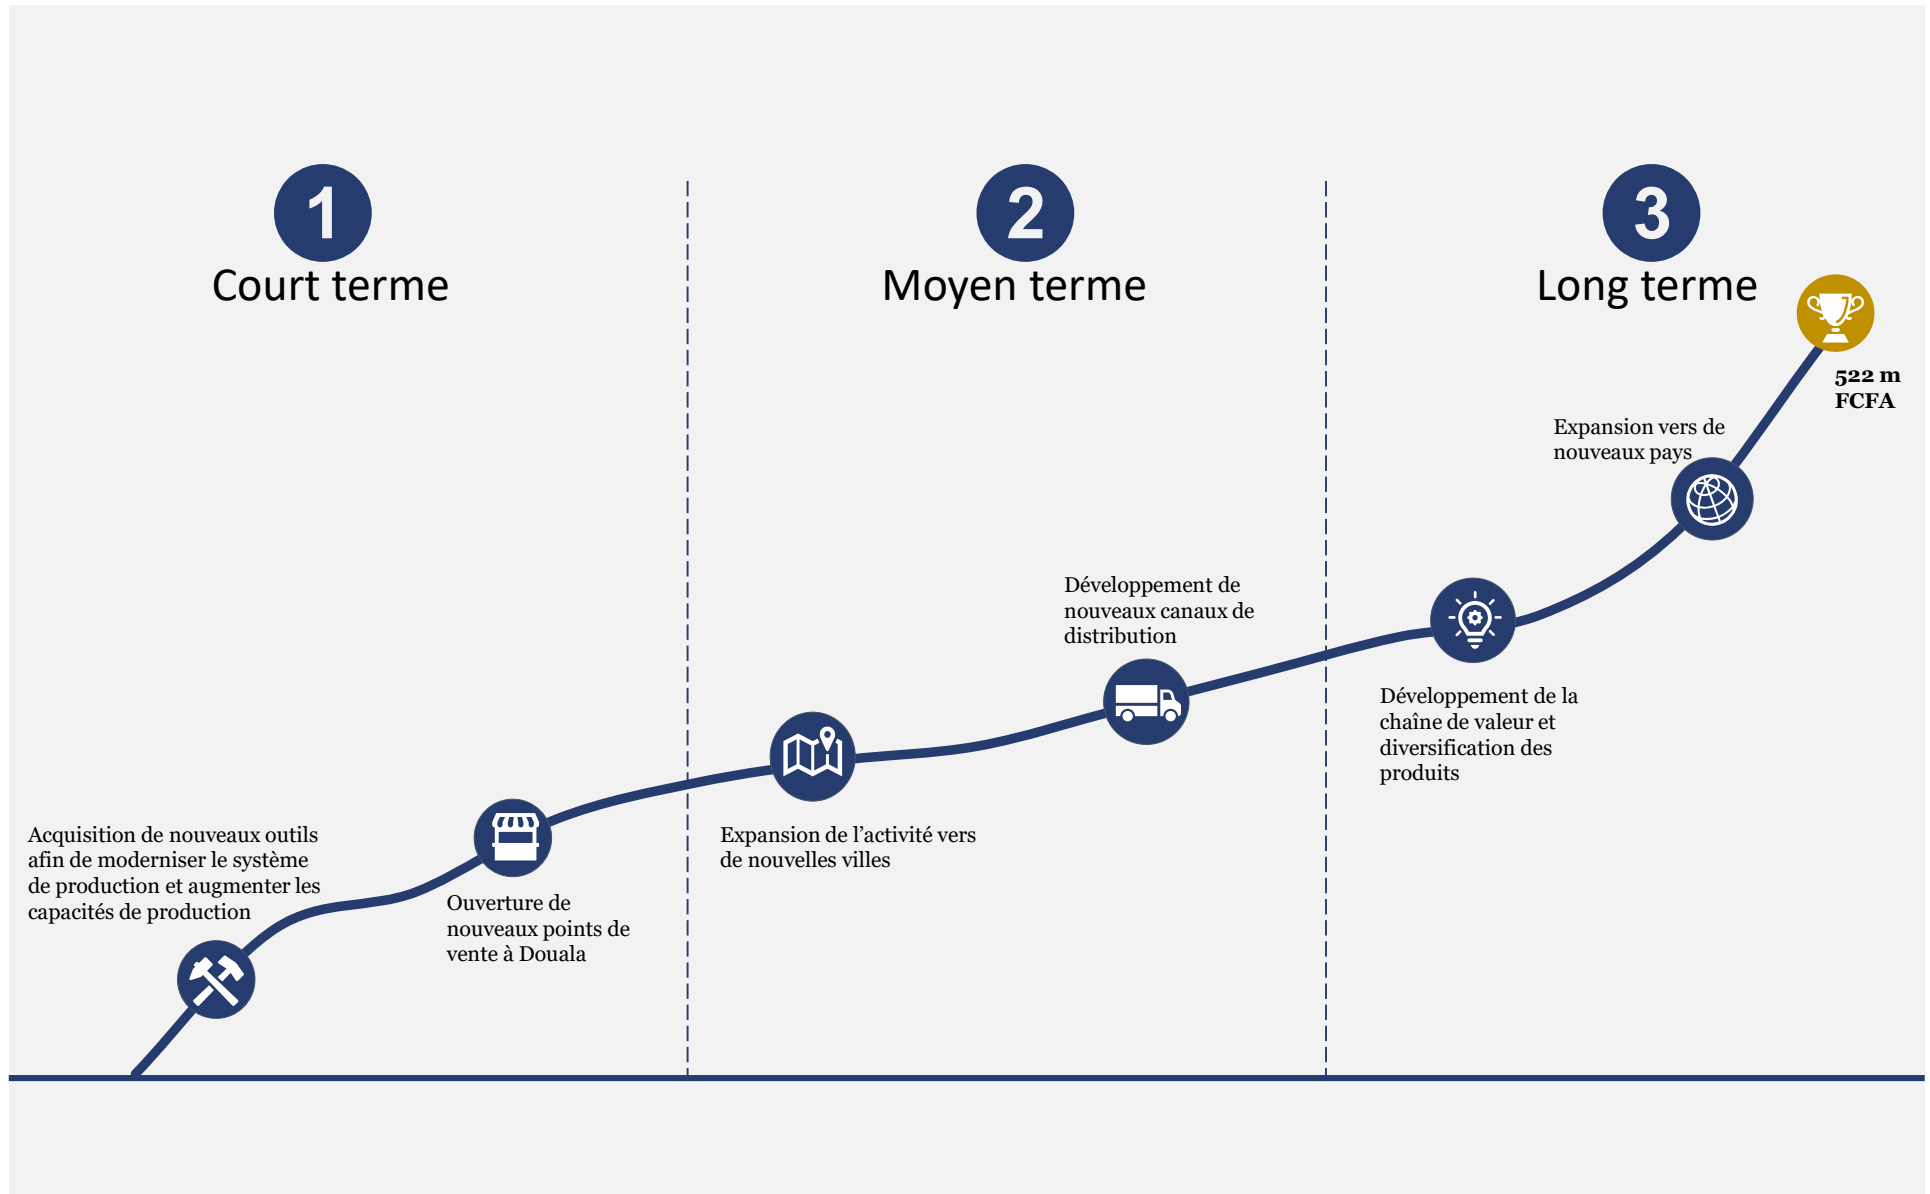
1
Court terme

2
Moyen terme

3
Long terme

522 m
FCFA

Expansion vers de nouveaux pays

Développement de nouveaux canaux de distribution

Développement de la chaîne de valeur et diversification des produits

Expansion de l'activité vers de nouvelles villes

Acquisition de nouveaux outils afin de moderniser le système de production et augmenter les capacités de production

Ouverture de nouveaux points de vente à Douala